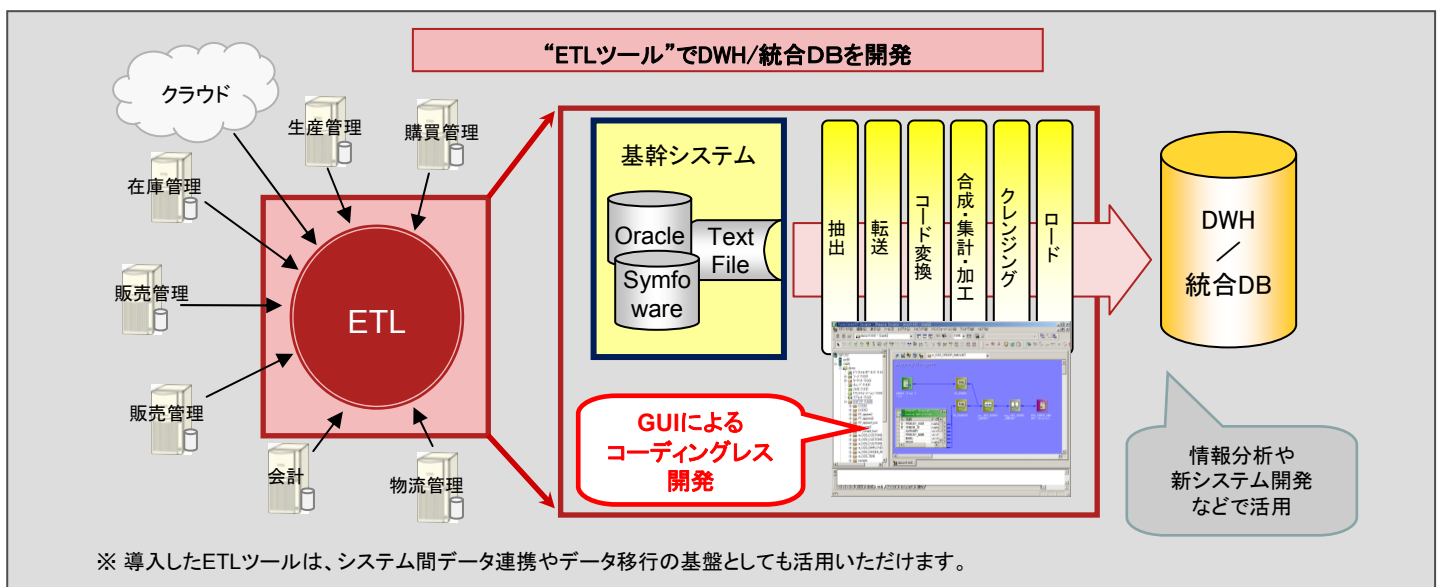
“ETLツール”でDWH/統合DBを開発

クラウド

生産管理

購買管理

在庫管理

販売管理

販売管理

会計

物流管理

ETL

基幹システム

Oracle

Symfo ware

Text File

抽出

転送

コード変換

合成・集計・加工

クレンジング

ロード

GUIによる コーディングレス 開発

DWH ／ 統合DB

情報分析や 新システム開発 などで活用

※ 導入したETLツールは、システム間データ連携やデータ移行の基盤としても活用いただけます。